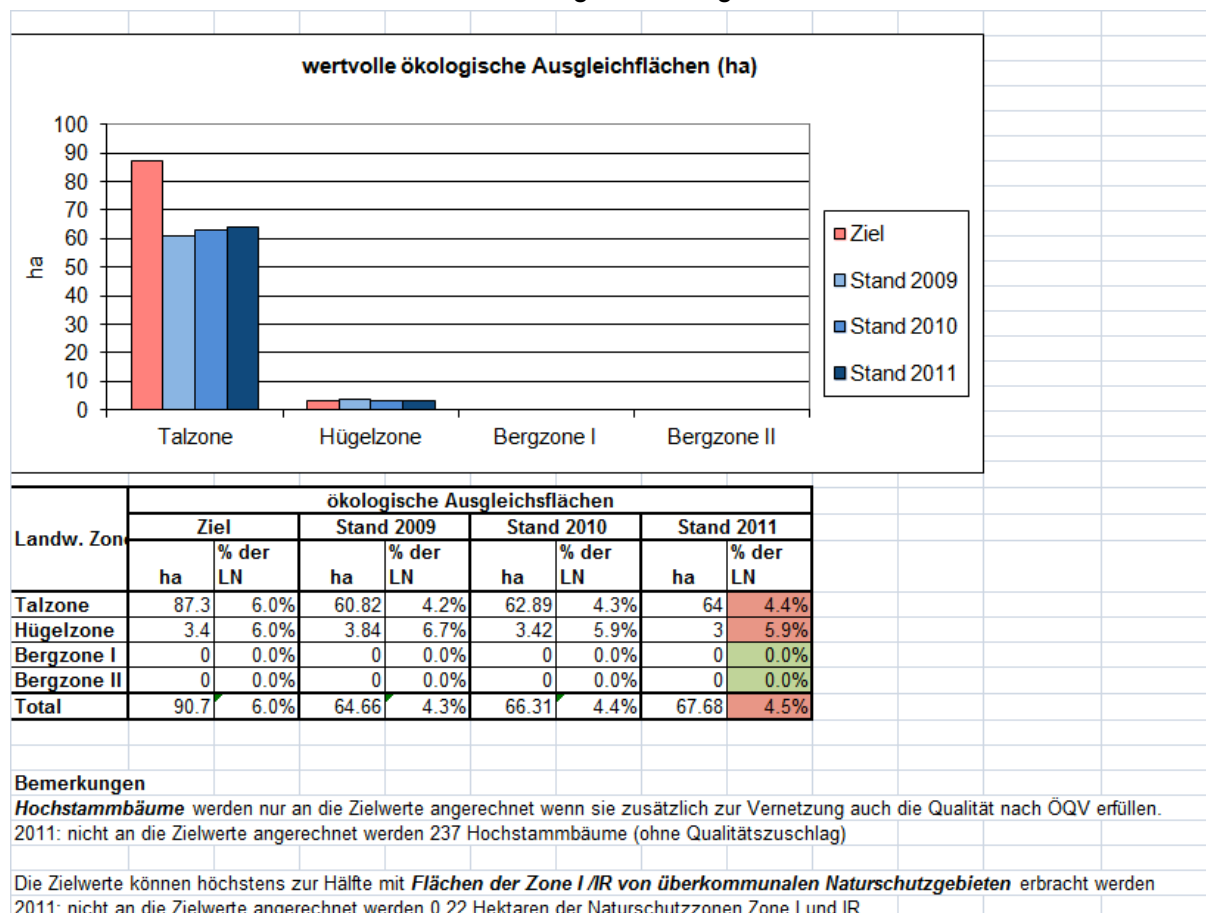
wertvolle ökologische Ausgleichflächen (ha)

100
90
80
70
60
50
40
30
20
10
0

ha

Talzone
Hügelzone
Bergzone I
Bergzone II

Ziel
Stand 2009
Stand 2010
Stand 2011

| Landw. Zon | ökologische Ausgleichsflächen | | | | | | | |
|---|---|---|---|---|---|---|---|---|
| | Ziel | | Stand 2009 | | Stand 2010 | | Stand 2011 | |
| | ha | % der LN | ha | % der LN | ha | % der LN | ha | % der LN |
| Talzone | 87.3 | 6.0% | 60.82 | 4.2% | 62.89 | 4.3% | 64 | 4.4% |
| Hügelzone | 3.4 | 6.0% | 3.84 | 6.7% | 3.42 | 5.9% | 3 | 5.9% |
| Bergzone I | 0 | 0.0% | 0 | 0.0% | 0 | 0.0% | 0 | 0.0% |
| Bergzone II | 0 | 0.0% | 0 | 0.0% | 0 | 0.0% | 0 | 0.0% |
| Total | 90.7 | 6.0% | 64.66 | 4.3% | 66.31 | 4.4% | 67.68 | 4.5% |

Bemerkungen
Hochstammbäume werden nur an die Zielwerte angerechnet wenn sie zusätzlich zur Vernetzung auch die Qualität nach ÖQV erfüllen.
2011: nicht an die Zielwerte angerechnet werden 237 Hochstammbäume (ohne Qualitätszuschlag)

Die Zielwerte können höchstens zur Hälfte mit Flächen der Zone I /IR von überkommunalen Naturschutzgebieten erbracht werden
2011: nicht an die Zielwerte angerechnet werden 0.22 Hektaren der Naturschutzzonen Zone I und IR